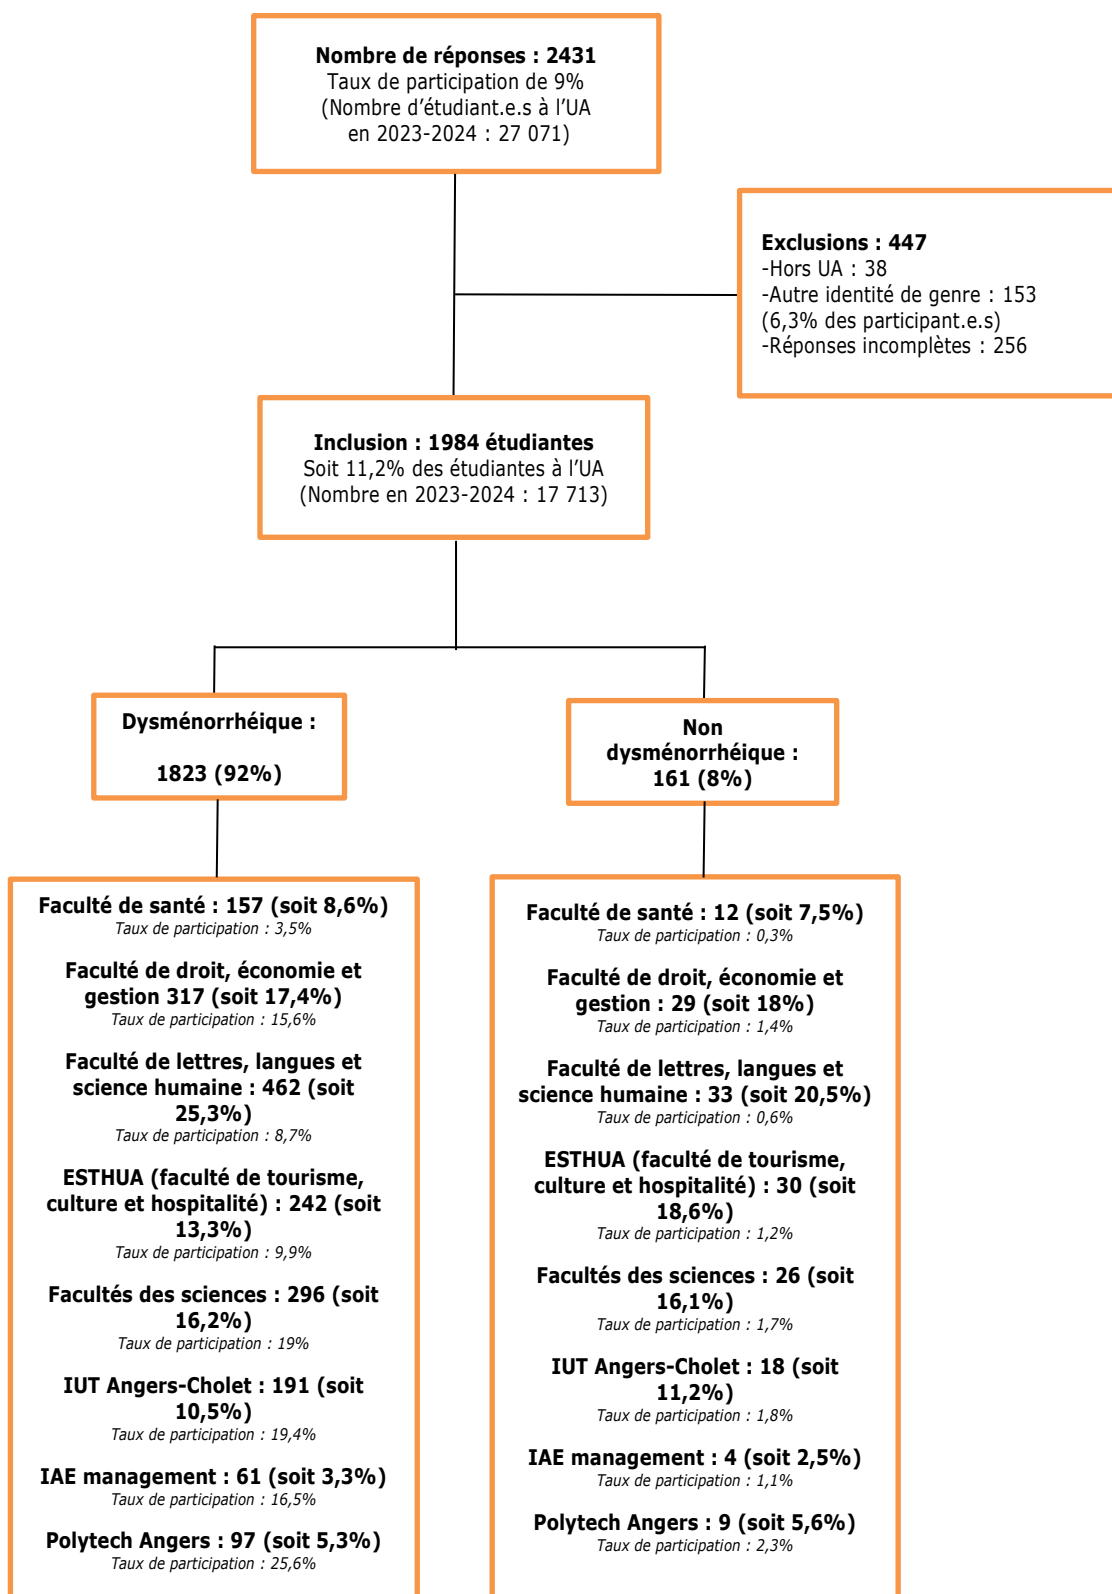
**Nombre de réponses : 2431**
Taux de participation de 9%
(Nombre d'étudiant.e.s à l'UA en 2023-2024 : 27 071)

**Exclusions : 447**
-Hors UA : 38
-Autre identité de genre : 153 (6,3% des participant.e.s)
-Réponses incomplètes : 256

**Inclusion : 1984 étudiantes**
Soit 11,2% des étudiantes à l'UA
(Nombre en 2023-2024 : 17 713)

**Dysménorrhéique :**

**1823 (92%)**

**Non dysménorrhéique : 161 (8%)**

**Faculté de santé : 157 (soit 8,6%)**
*Taux de participation : 3,5%*

**Faculté de droit, économie et gestion 317 (soit 17,4%)**
*Taux de participation : 15,6%*

**Faculté de lettres, langues et science humaine : 462 (soit 25,3%)**
*Taux de participation : 8,7%*

**ESTHUA (faculté de tourisme, culture et hospitalité) : 242 (soit 13,3%)**
*Taux de participation : 9,9%*

**Facultés des sciences : 296 (soit 16,2%)**
*Taux de participation : 19%*

**IUT Angers-Cholet : 191 (soit 10,5%)**
*Taux de participation : 19,4%*

**IAE management : 61 (soit 3,3%)**
*Taux de participation : 16,5%*

**Polytech Angers : 97 (soit 5,3%)**
*Taux de participation : 25,6%*

**Faculté de santé : 12 (soit 7,5%)**
*Taux de participation : 0,3%*

**Faculté de droit, économie et gestion : 29 (soit 18%)**
*Taux de participation : 1,4%*

**Faculté de lettres, langues et science humaine : 33 (soit 20,5%)**
*Taux de participation : 0,6%*

**ESTHUA (faculté de tourisme, culture et hospitalité) : 30 (soit 18,6%)**
*Taux de participation : 1,2%*

**Facultés des sciences : 26 (soit 16,1%)**
*Taux de participation : 1,7%*

**IUT Angers-Cholet : 18 (soit 11,2%)**
*Taux de participation : 1,8%*

**IAE management : 4 (soit 2,5%)**
*Taux de participation : 1,1%*

**Polytech Angers : 9 (soit 5,6%)**
*Taux de participation : 2,3%*